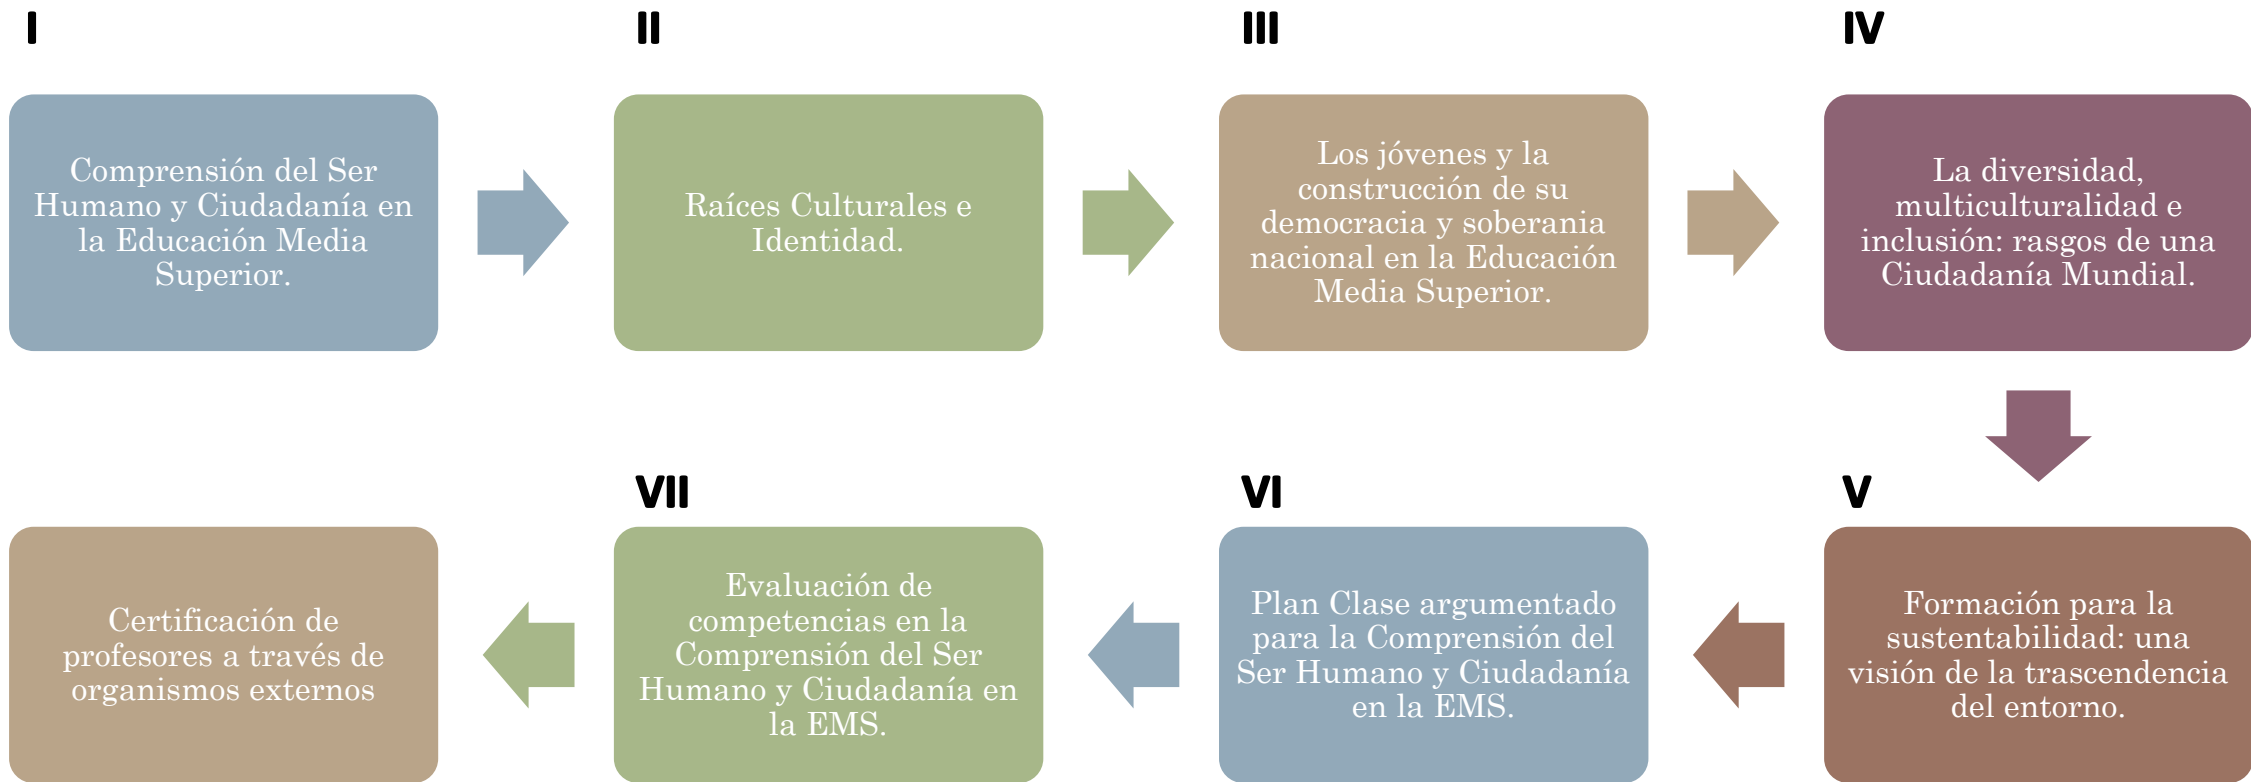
I

Comprensión del Ser Humano y Ciudadanía en la Educación Media Superior.

II

Raíces Culturales e Identidad.

III

Los jóvenes y la construcción de su democracia y soberania nacional en la Educación Media Superior.

IV

La diversidad, multiculturalidad e inclusión: rasgos de una Ciudadanía Mundial.

V

Formación para la sustentabilidad: una visión de la trascendencia del entorno.

VI

Plan Clase argumentado para la Comprensión del Ser Humano y Ciudadanía en la EMS.

VII

Evaluación de competencias en la Comprensión del Ser Humano y Ciudadanía en la EMS.

Certificación de profesores a través de organismos externos